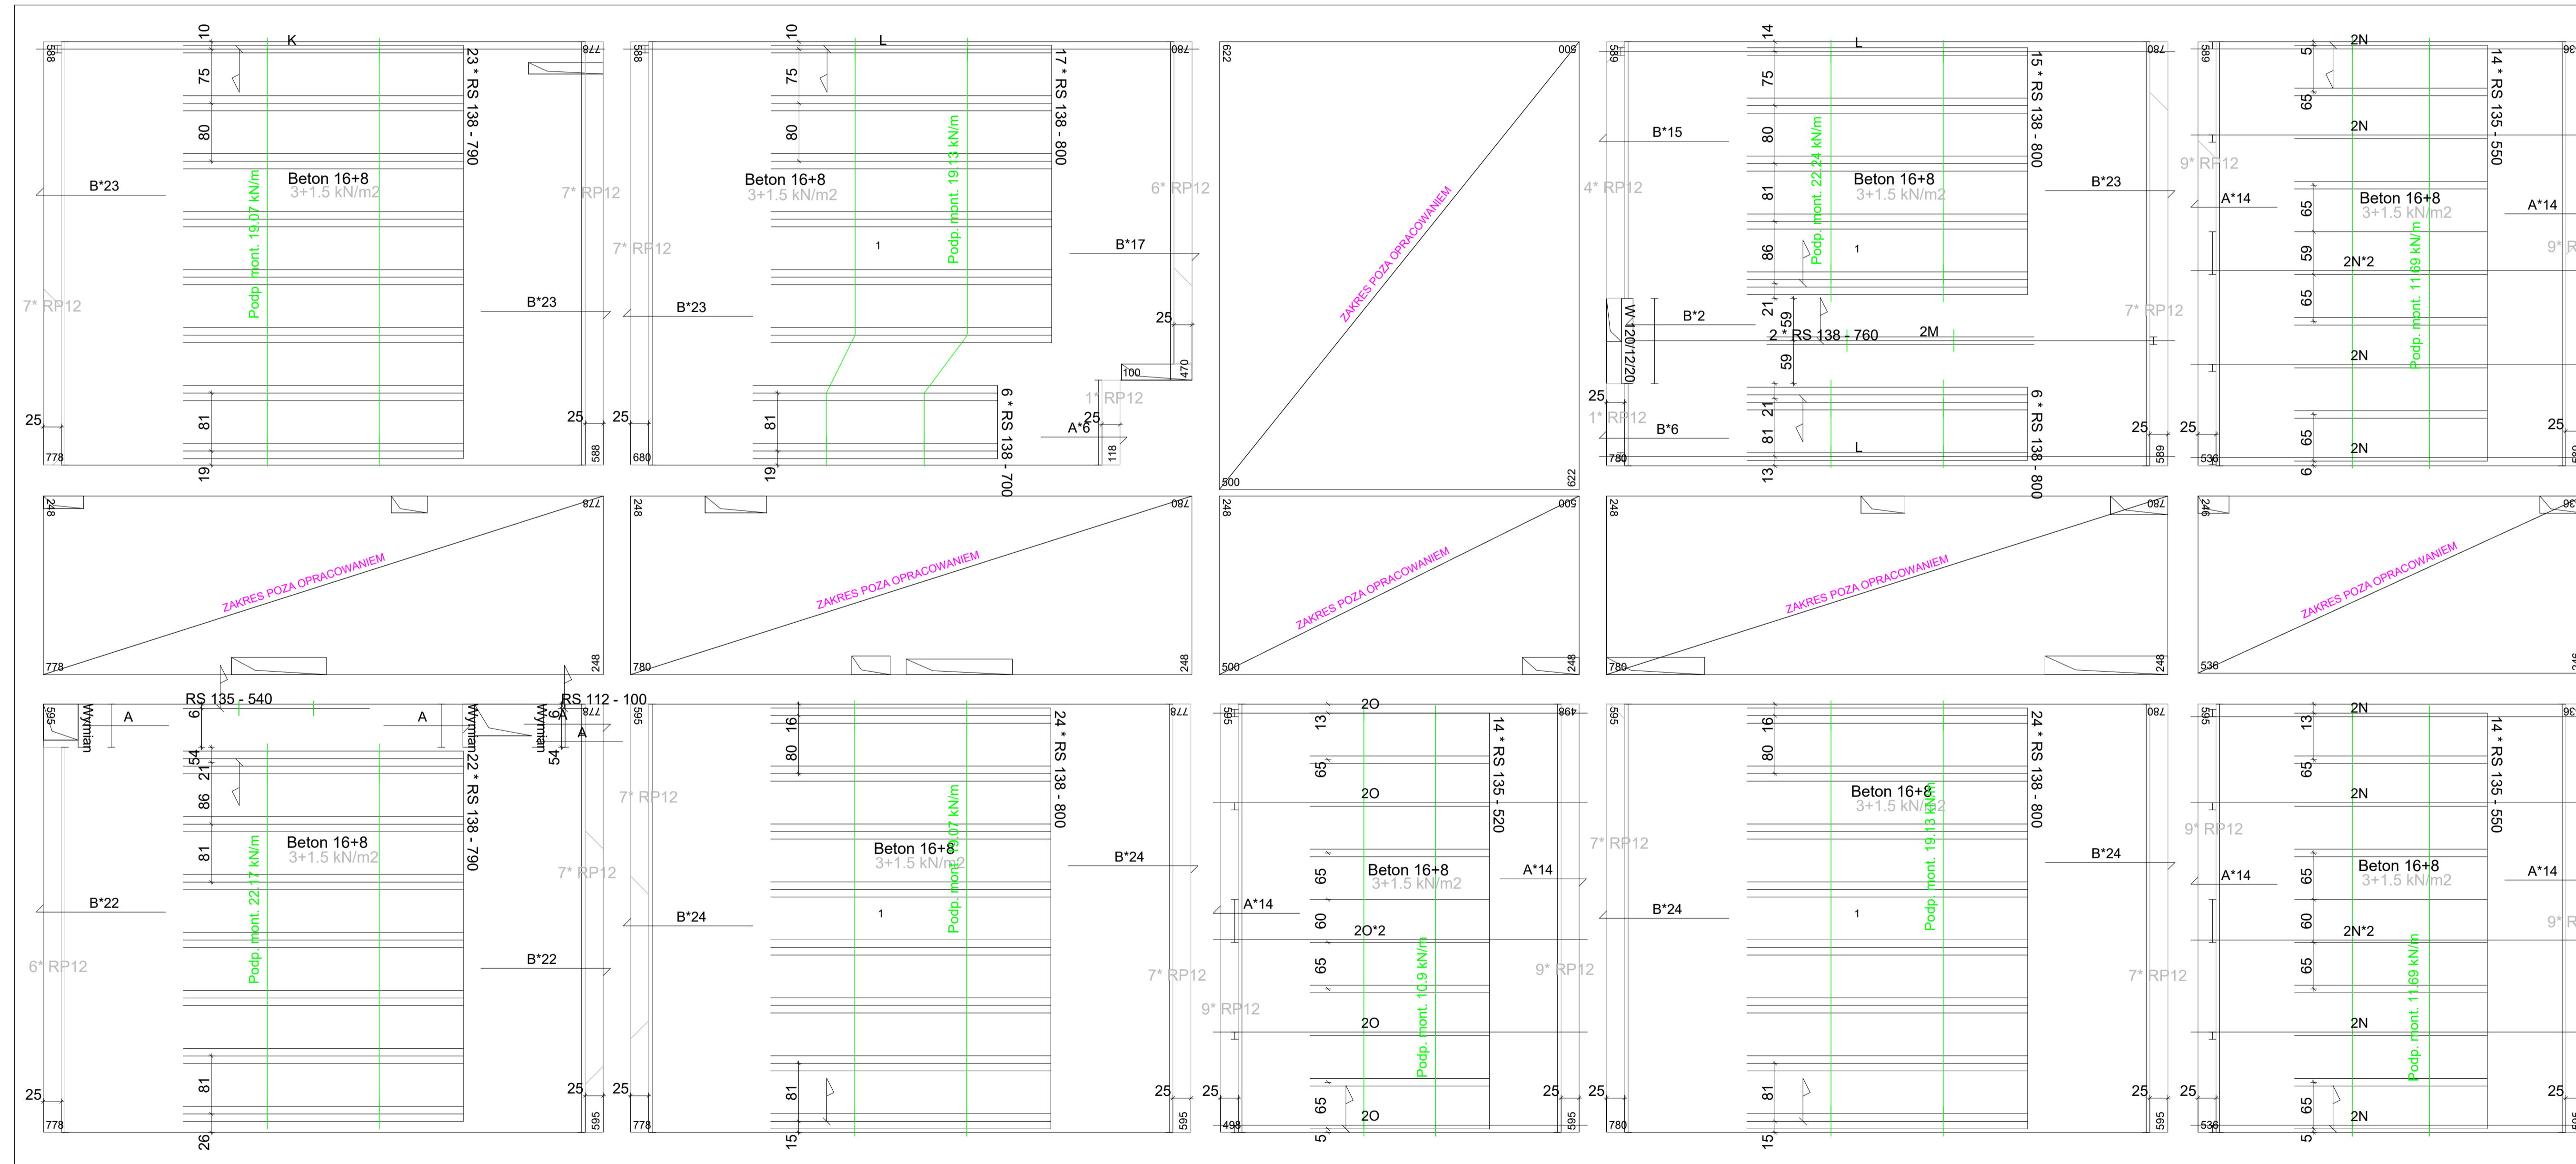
10
K
75
80
23 * RS 138 - 790
588
778
B*23
Beton 16+8
3+1.5 kN/m2
Podp. mont. 19.07 kN/m
7* RP12
7* RP12
B*23
25
81
19
778
25
588

10
L
75
80
17 * RS 138 - 800
588
780
Beton 16+8
3+1.5 kN/m2
Podp. mont. 19.13 kN/m
7* RP12
1
B*17
B*23
6* RP12
25
100
470
81
6 * RS 138 - 700
19
1* RP12
25
A*6
118
25
680

622
500
ZAKRES POZA OPRACOWANIEM
500
622

14
L
75
80
15 * RS 138 - 800
589
780
B*15
4* RP12
81
Podp. mont. 22.24 kN/m
Beton 16+8
3+1.5 kN/m2
B*23
86
1
21
W 120/12/20
B*2
2 * RS 138 - 760
2M
59
7* RP12
25
1* RP12
B*6
21
81
L
6 * RS 138 - 800
13
780
25
589

589
5
2N
14 * RS 135 - 550
65
2N
9* RP12
A*14
65
Beton 16+8
3+1.5 kN/m2
A*14
59
2N*2
65
Podp. mont. 11.69 kN/m
2N
25
65
2N
6
536
25

248
778
ZAKRES POZA OPRACOWANIEM
778
248

248
780
ZAKRES POZA OPRACOWANIEM
780
248

248
500
ZAKRES POZA OPRACOWANIEM
500
248

248
780
ZAKRES POZA OPRACOWANIEM
780
248

248
ZAKRES POZA OPRACOWANIEM
536

RS 135 - 540
595
Wymian
A
6
A
Wymian
22 * RS 138 - 790
54
21
86
81
Beton 16+8
3+1.5 kN/m2
Podp. mont. 22.17 kN/m
B*22
6* RP12
B*22
7* RP12
25
81
26
778
25
595

RS 112 - 100
Wymian
6
A
A
54
595
7* RP12
16
80
24 * RS 138 - 800
778
Beton 16+8
3+1.5 kN/m2
Podp. mont. 20.07 kN/m
B*24
B*24
1
7* RP12
25
81
15
778
25
595

595
2O
13
14 * RS 135 - 520
498
65
2O
65
Beton 16+8
3+1.5 kN/m2
A*14
A*14
60
2O*2
65
Podp. mont. 10.9 kN/m
9* RP12
9* RP12
2O
25
65
2O
5
498
25
595

595
16
80
24 * RS 138 - 800
780
Beton 16+8
3+1.5 kN/m2
Podp. mont. 19.13 kN/m
7* RP12
B*24
B*24
1
7* RP12
25
81
15
780
25
595

595
2N
13
14 * RS 135 - 550
65
2N
9* RP12
A*14
65
Beton 16+8
3+1.5 kN/m2
A*14
60
2N*2
65
Podp. mont. 11.69 kN/m
2N
25
65
2N
5
536
25